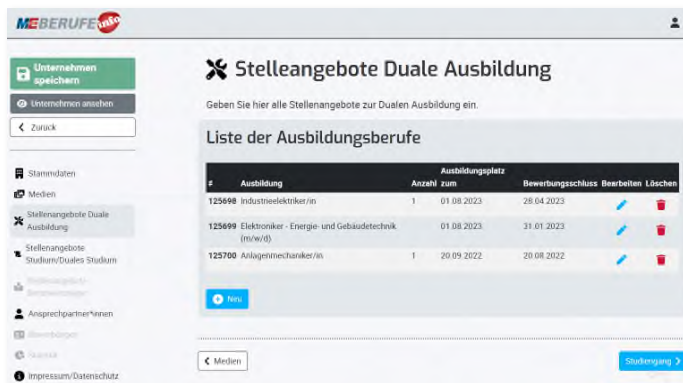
MEBERUFE info

Unternehmen speichern

Unternehmen ansehen

Zurück

Stammdaten

Medien

Stellenangebote Duale Ausbildung

Stellenangebote Studium/Duales Studium

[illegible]

Ansprechpartner*innen

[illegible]

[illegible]

Impressum/Datenschutz

Stelleangebote Duale Ausbildung

Geben Sie hier alle Stellenangebote zur Dualen Ausbildung ein.

Liste der Ausbildungsberufe

| # | Ausbildung | Anzahl | Ausbildungsplatz zum | Bewerbungsschluss | Bearbeiten | Löschen |
|---|---|---|---|---|---|---|
| 125698 | Industrieelektriker/in | 1 | 01.08.2023 | 28.04.2023 | | |
| 125699 | Elektroniker - Energie- und Gebäudetechnik (m/w/d) | | 01.08.2023 | 31.01.2023 | | |
| 125700 | Anlagenmechaniker/in | 1 | 20.09.2022 | 20.08.2022 | | |

Neu

Medien

Studiengang